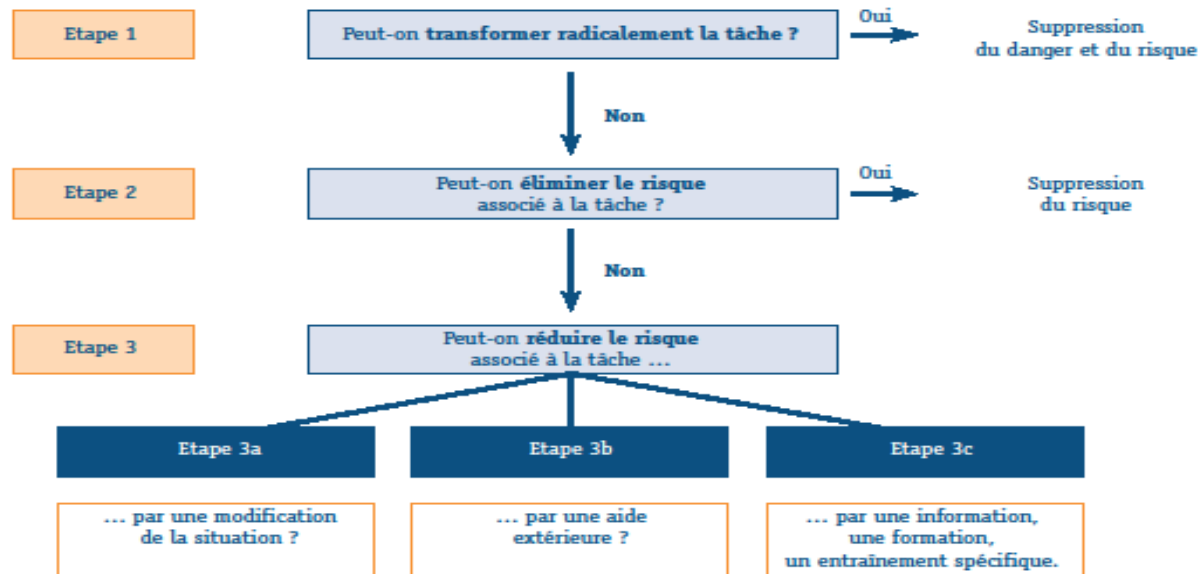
Etape 1

Peut-on transformer radicalement la tâche ?

Oui

Suppression du danger et du risque

Non

Etape 2

Peut-on éliminer le risque associé à la tâche ?

Oui

Suppression du risque

Non

Etape 3

Peut-on réduire le risque associé à la tâche …

Etape 3a

Etape 3b

Etape 3c

… par une modification de la situation ?

… par une aide extérieure ?

… par une information, une formation, un entraînement spécifique.